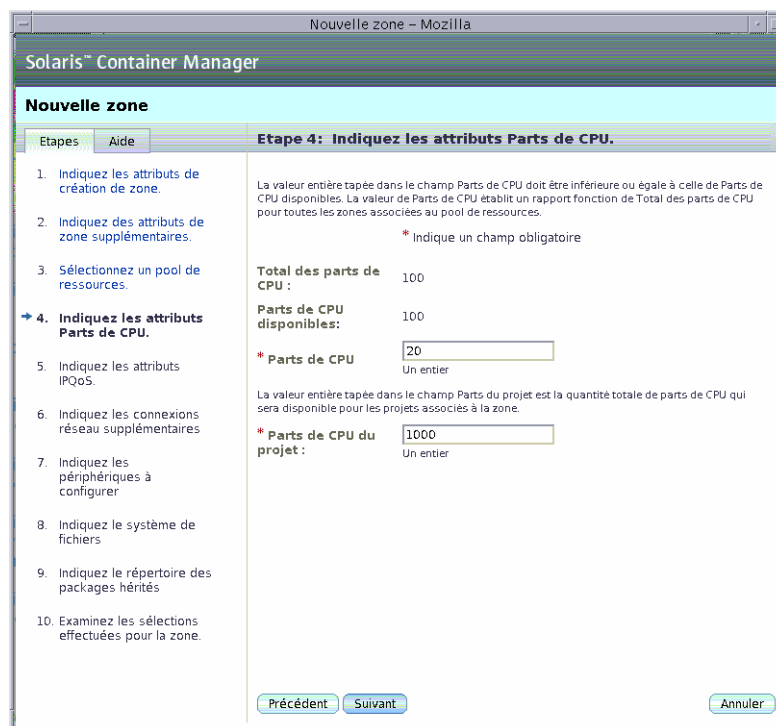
Nouvelle zone – Mozilla

Solaris™ Container Manager

Nouvelle zone

Etapes | Aide

1. Indiquez les attributs de création de zone.

2. Indiquez des attributs de zone supplémentaires.

3. Sélectionnez un pool de ressources.

4. Indiquez les attributs Parts de CPU.

5. Indiquez les attributs IPQoS.

6. Indiquez les connexions réseau supplémentaires

7. Indiquez les périphériques à configurer

8. Indiquez le système de fichiers

9. Indiquez le répertoire des packages hérités

10. Examinez les sélections effectuées pour la zone.

Etape 4: Indiquez les attributs Parts de CPU.

La valeur entière tapée dans le champ Parts de CPU doit être inférieure ou égale à celle de Parts de CPU disponibles. La valeur de Parts de CPU établit un rapport fonction de Total des parts de CPU pour toutes les zones associées au pool de ressources.

* Indique un champ obligatoire

Total des parts de CPU : 100

Parts de CPU disponibles: 100

* Parts de CPU 20
Un entier

La valeur entière tapée dans le champ Parts du projet est la quantité totale de parts de CPU qui sera disponible pour les projets associés à la zone.

* Parts de CPU du projet : 1000
Un entier

Précédent | Suivant | Annuler